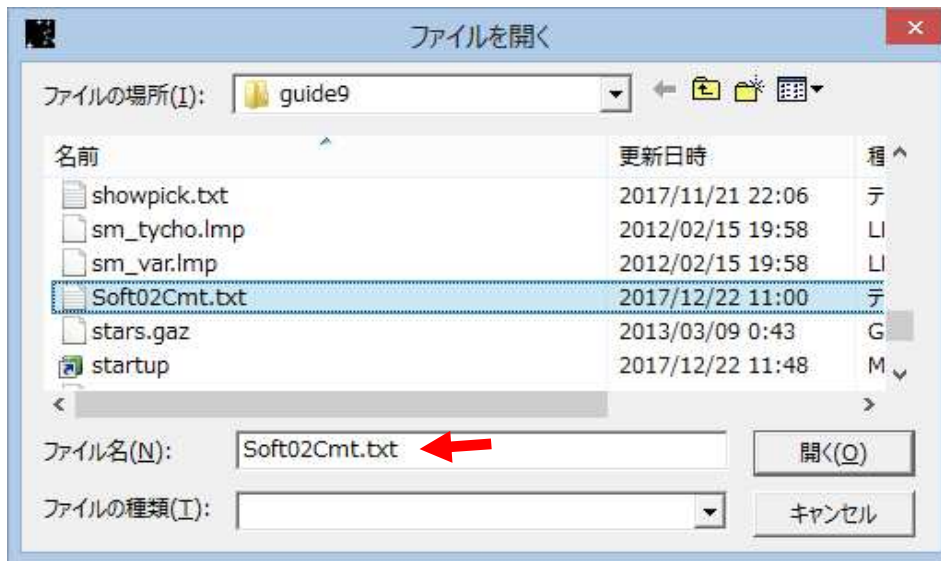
ファイルを開く

ファイルの場所(I): guide9

| 名前 | 更新日時 | 種 |
|---|---|---|
| showpick.txt | 2017/11/21 22:06 | テ |
| sm_tycho.lmp | 2012/02/15 19:58 | LI |
| sm_var.lmp | 2012/02/15 19:58 | LI |
| Soft02Cmt.txt | 2017/12/22 11:00 | テ |
| stars.gaz | 2013/03/09 0:43 | G |
| startup | 2017/12/22 11:48 | M |

ファイル名(N): Soft02Cmt.txt

開く(O)

ファイルの種類(T):

キャンセル